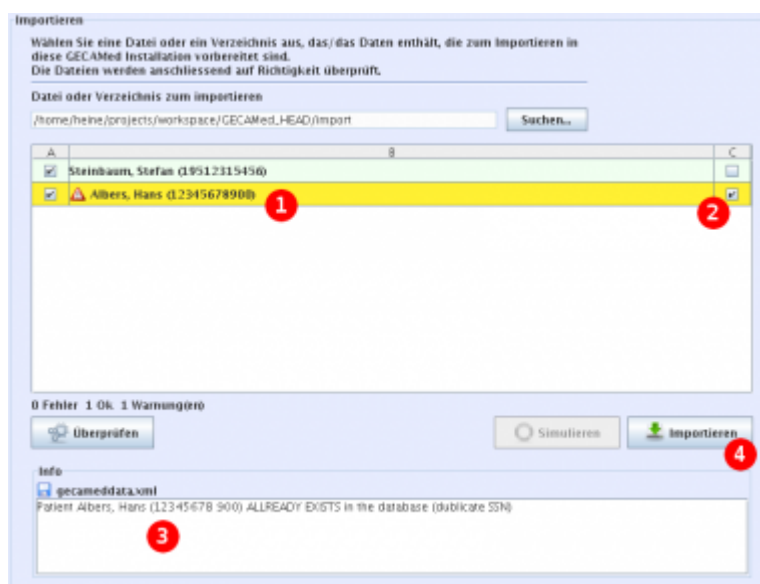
Importieren

Wählen Sie eine Datei oder ein Verzeichnis aus, das/das Daten enthält, die zum Importieren in diese GECAMed Installation vorbereitet sind.
Die Dateien werden anschliessend auf Richtigkeit überprüft.

Datei oder Verzeichnis zum importieren

/home/heine/projects/workspace/GECAMed_HEAD/Import

Suchen..

| A | B | C |
|---|---|---|
| ☑ | Steinbaum, Stefan (19512315456) | ☐ |
| ☑ | Albers, Hans (12345678900) | ☑ |

1

2

0 Fehler 1 Ok 1 Warnung(en)

Überprüfen

Simulieren

Importieren

4

Info

gecameddata.xml

Patient Albers, Hans (12345678 900) ALLREADY EXISTS in the database (dublicate SSN)

3